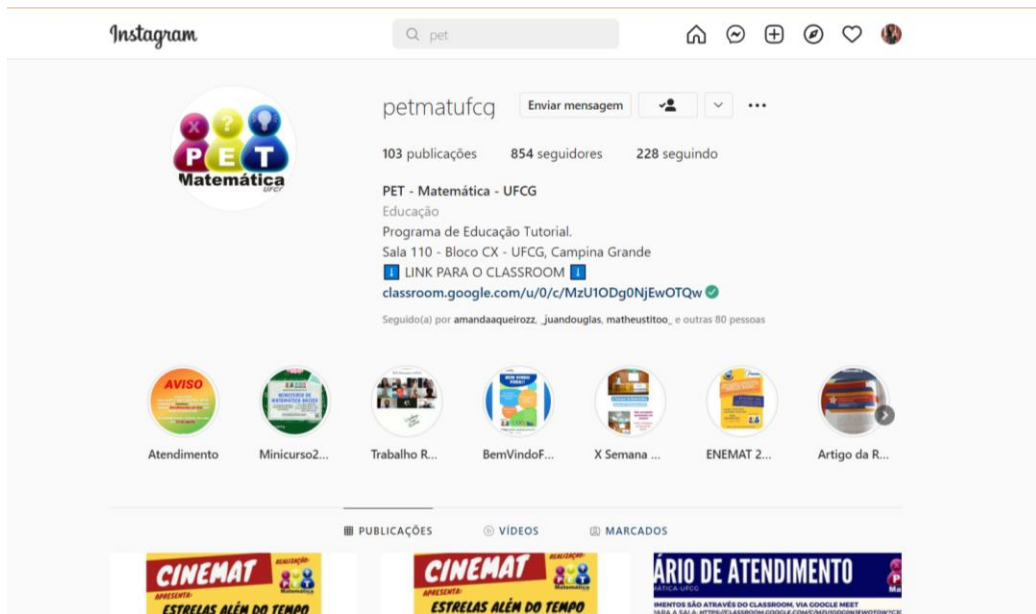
Instagram

pet

petmatufcg

Enviar mensagem

103 publicações 854 seguidores 228 seguindo

PET - Matemática - UFCG
Educação
Programa de Educação Tutorial.
Sala 110 - Bloco CX - UFCG, Campina Grande
ℹ️ LINK PARA O CLASSROOM ℹ️
classroom.google.com/u/0/c/MzU1ODg0NjEwOTQw

Seguido(a) por amandaaqueirozz, _juandouglas, matheustitoo_ e outras 80 pessoas

P E T
Matemática
UFCG

AVISO

Atendimento

Minicurso2...

Trabalho R...

BemVindoF...

X Semana ...

ENEMAT 2...

Artigo da R...

PUBLICAÇÕES VÍDEOS MARCADOS

CINEMAT
REALIZAÇÃO:
APRESENTA:
ESTRELAS ALÉM DO TEMPO

CINEMAT
REALIZAÇÃO:
APRESENTA:
ESTRELAS ALÉM DO TEMPO

ÁRIO DE ATENDIMENTO
MÁTICA UFCG
IMENTOS SÃO ATRAVÉS DO CLASSROOM, VIA GOOGLE MEET
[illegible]